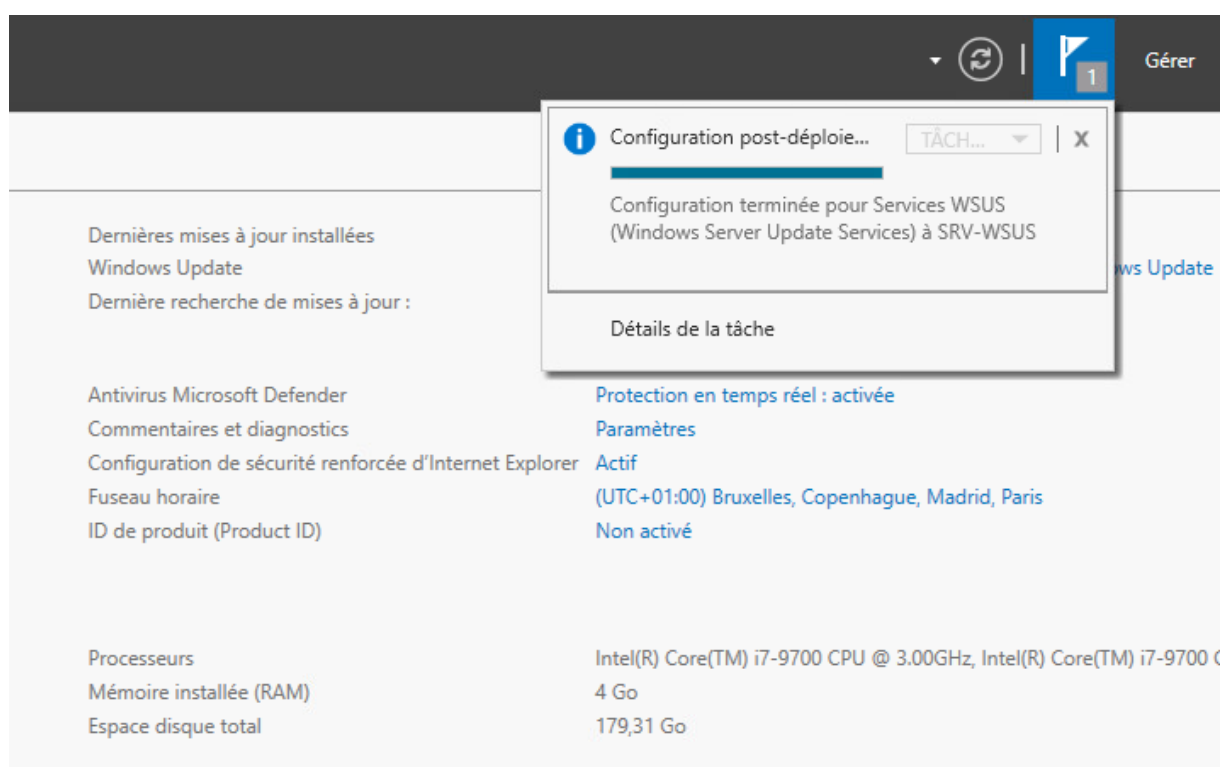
1 Gérer

Configuration post-déploie... TÂCH... X

Configuration terminée pour Services WSUS (Windows Server Update Services) à SRV-WSUS

Détails de la tâche

Dernières mises à jour installées
Windows Update
Dernière recherche de mises à jour :

ws Update

Antivirus Microsoft Defender	Protection en temps réel : activée
Commentaires et diagnostics	Paramètres
Configuration de sécurité renforcée d'Internet Explorer	Actif
Fuseau horaire	(UTC+01:00) Bruxelles, Copenhague, Madrid, Paris
ID de produit (Product ID)	Non activé

Processeurs	Intel(R) Core(TM) i7-9700 CPU @ 3.00GHz, Intel(R) Core(TM) i7-9700 C
Mémoire installée (RAM)	4 Go
Espace disque total	179,31 Go